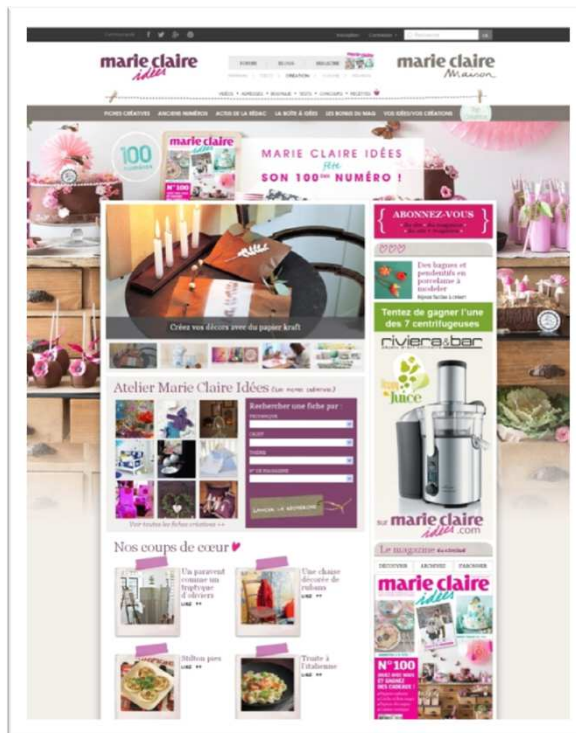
marie claire idées

marie claire Maison

CRÉATION

FICHES CRÉATIVES | ANCIENS NUMÉROS | ACTUS DE LA RÉDAC | LA BOÎTE À IDÉES | LES BONNES IDÉES | VOS IDÉES/VOS CRÉATIONS

100

marie claire idées

N°100

MARIE CLAIRE IDÉES fête SON 100ème NUMÉRO !

Créez vos décors avec du papier kraft

ABONNEZ-VOUS

Des bagues et pendentifs en porcelaine à modeler

Tentez de gagner l'une des 7 centrifugeuses

riviera&bar

Juice

sur marie claire idées .com

Atelier Marie Claire Idées

Rechercher une fiche par :

LANCER LA RECHERCHE

Voir toutes les fiches créatives >>

Nos coups de cœur

Un paravent comme un triptyque d'oliviers

LIRE >>

Une chaise décorée de rubans

LIRE >>

Stilton pies

LIRE >>

Truite à l'italienne

LIRE >>

Le magazine

marie claire idées

N°100